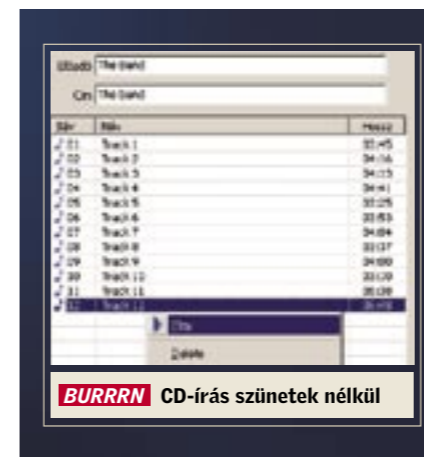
Előadó The band

Cím The band

| Sáv | Név | Hossz |
|---|---|---|
| 01 | Track 1 | 02:45 |
| 02 | Track 2 | 04:16 |
| 03 | Track 3 | 04:15 |
| 04 | Track 4 | 04:41 |
| 05 | Track 5 | 03:25 |
| 06 | Track 6 | 03:53 |
| 07 | Track 7 | 04:04 |
| 08 | Track 8 | 03:37 |
| 09 | Track 9 | 04:00 |
| 10 | Track 10 | 03:20 |
| 11 | Track 11 | 05:30 |
| 12 | Track 12 | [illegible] |

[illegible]

Delete

BURRRN CD-írás szünetek nélkül